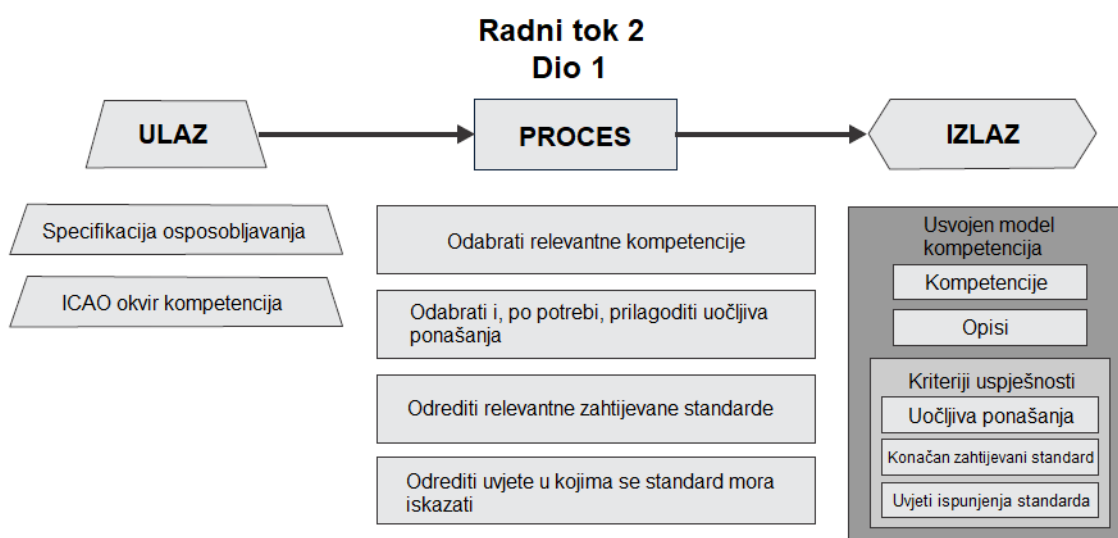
Radni tok 2
Dio 1

ULAZ

PROCES

IZLAZ

Specifikacija osposobljavanja

ICAO okvir kompetencija

Odabrati relevantne kompetencije

Odabrati i, po potrebi, prilagoditi uočljiva ponašanja

Odrediti relevantne zahtijevane standarde

Odrediti uvjete u kojima se standard mora iskazati

Usvojen model kompetencija

Kompetencije

Opisi

Kriteriji uspješnosti

Uočljiva ponašanja

Konačan zahtijevani standard

Uvjeti ispunjenja standarda